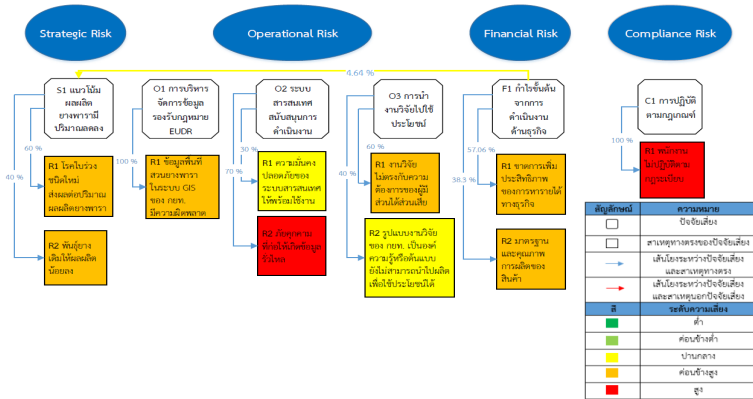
Strategic Risk

Operational Risk

Financial Risk

Compliance Risk

4.64 %

S1 แนวโน้มผลผลิตยางพารามีปริมาณลดลง

60 %

40 %

R1 โรคใบร่วงชนิดใหม่ส่งผลต่อปริมาณผลผลิตยางพารา

R2 พื้นที่ยางเดิมให้ผลผลิตน้อยลง

O1 การบริหารจัดการข้อมูลรองรับกฎหมาย EUDR

100 %

R1 ข้อมูลพื้นที่สวนยางพาราในระบบ GIS ของ กยท. มีความผิดพลาด

O2 ระบบสารสนเทศสนับสนุนการดำเนินงาน

30 %

70 %

R1 ความมั่นคงปลอดภัยของระบบสารสนเทศไม่พร้อมใช้งาน

R2 ภัยคุกคามจากไซเบอร์ทำให้ข้อมูลรั่วไหล

O3 การนำงานวิจัยไปใช้ประโยชน์

60 %

40 %

R1 งานวิจัยไม่ตรงกับความต้องการของผู้มีส่วนได้ส่วนเสีย

R2 รูปแบบงานวิจัยของ กยท. เป็นองค์ความรู้หรือต้นแบบยังไม่สามารถนำไปผลิตเพื่อใช้ประโยชน์ได้

F1 กำไรขั้นต้นจากการดำเนินงานด้านธุรกิจ

57.06 %

38.3 %

R1 ขาดการเพิ่มประสิทธิภาพของการหารายได้ทางธุรกิจ

R2 มาตรฐานและคุณภาพการผลิตของสินค้า

C1 การปฏิบัติตามกฎเกณฑ์

100 %

R1 พนักงานไม่ปฏิบัติตามกฎระเบียบ

| สัญลักษณ์ | ความหมาย |
|---|---|
| | ปัจจัยเสี่ยง |
| | สาเหตุทางตรงของปัจจัยเสี่ยง |
| | เส้นโยงระหว่างปัจจัยเสี่ยงและสาเหตุทางตรง |
| | เส้นโยงระหว่างปัจจัยเสี่ยงและสาเหตุนอกปัจจัยเสี่ยง |
| สี | ระดับความเสี่ยง |
| | ต่ำ |
| | ค่อนข้างต่ำ |
| | ปานกลาง |
| | ค่อนข้างสูง |
| | สูง |